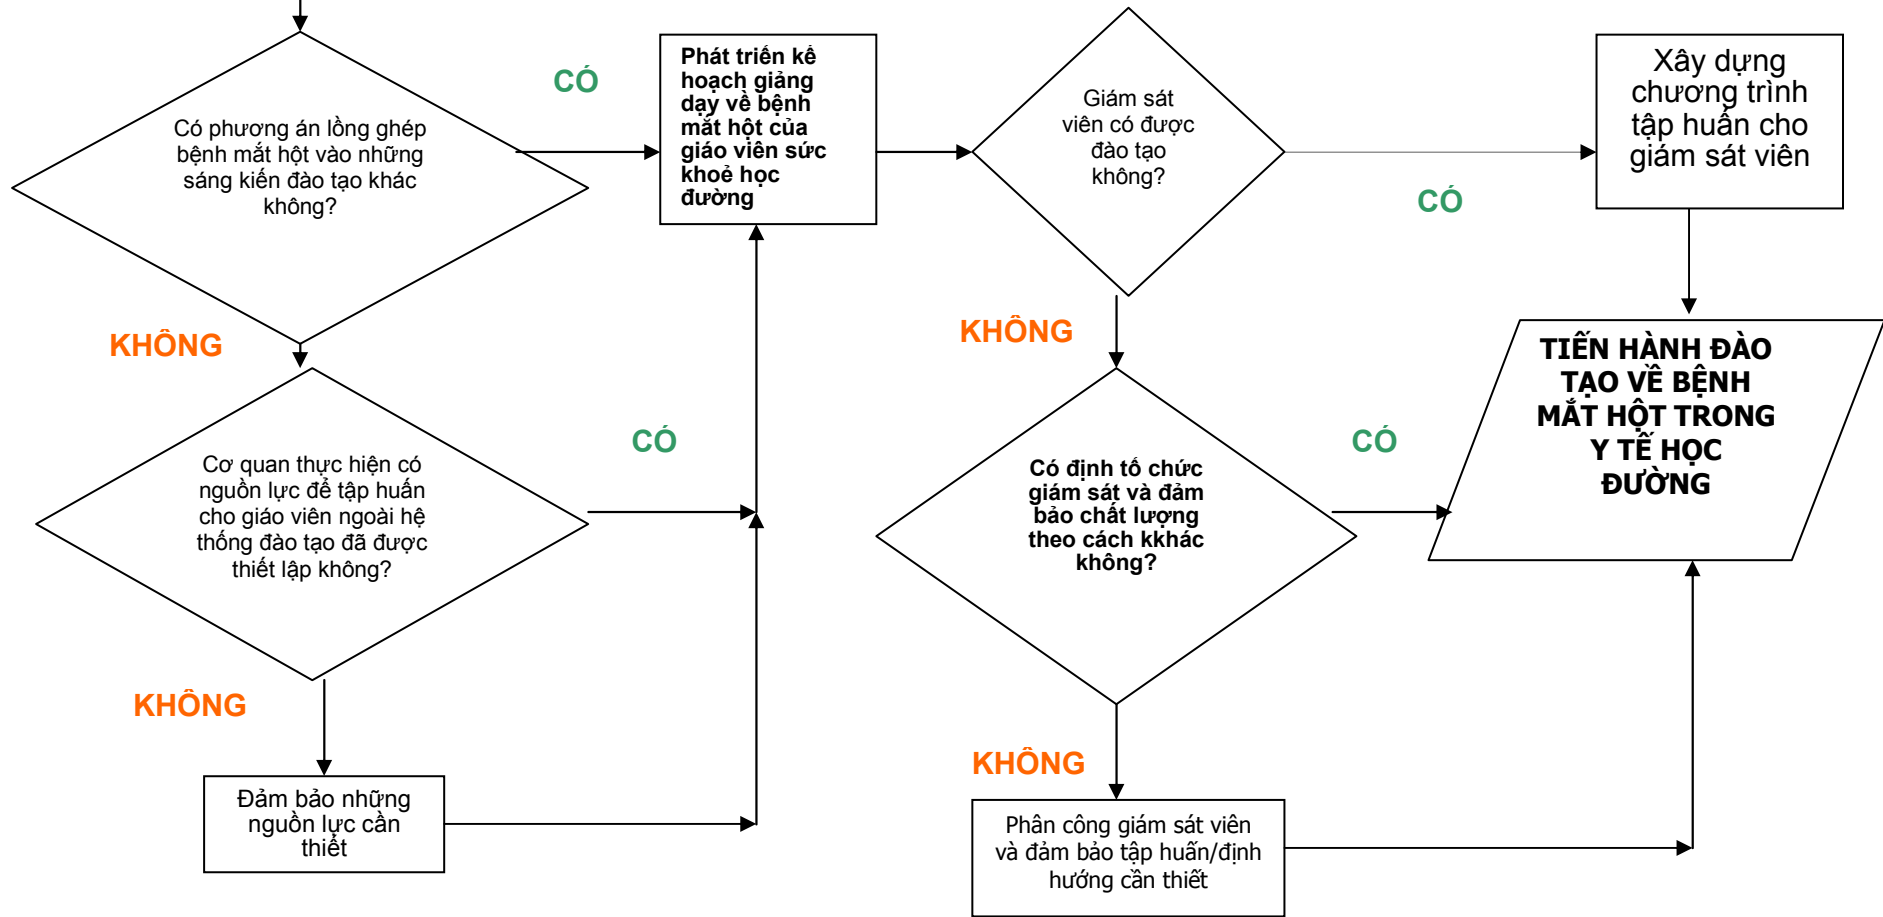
Có phương án lồng ghép bệnh mắt hột vào những sáng kiến đào tạo khác không?

CÓ

Phát triển kế hoạch giảng dạy về bệnh mắt hột của giáo viên sức khoẻ học đường

Giám sát viên có được đào tạo không?

CÓ

Xây dựng chương trình tập huấn cho giám sát viên

KHÔNG

KHÔNG

TIẾN HÀNH ĐÀO TẠO VỀ BỆNH MẮT HỘT TRONG Y TẾ HỌC ĐƯỜNG

Cơ quan thực hiện có nguồn lực để tập huấn cho giáo viên ngoài hệ thống đào tạo đã được thiết lập không?

CÓ

Có định tổ chức giám sát và đảm bảo chất lượng theo cách kkhác không?

CÓ

KHÔNG

Đảm bảo những nguồn lực cần thiết

KHÔNG

Phân công giám sát viên và đảm bảo tập huấn/định hướng cần thiết